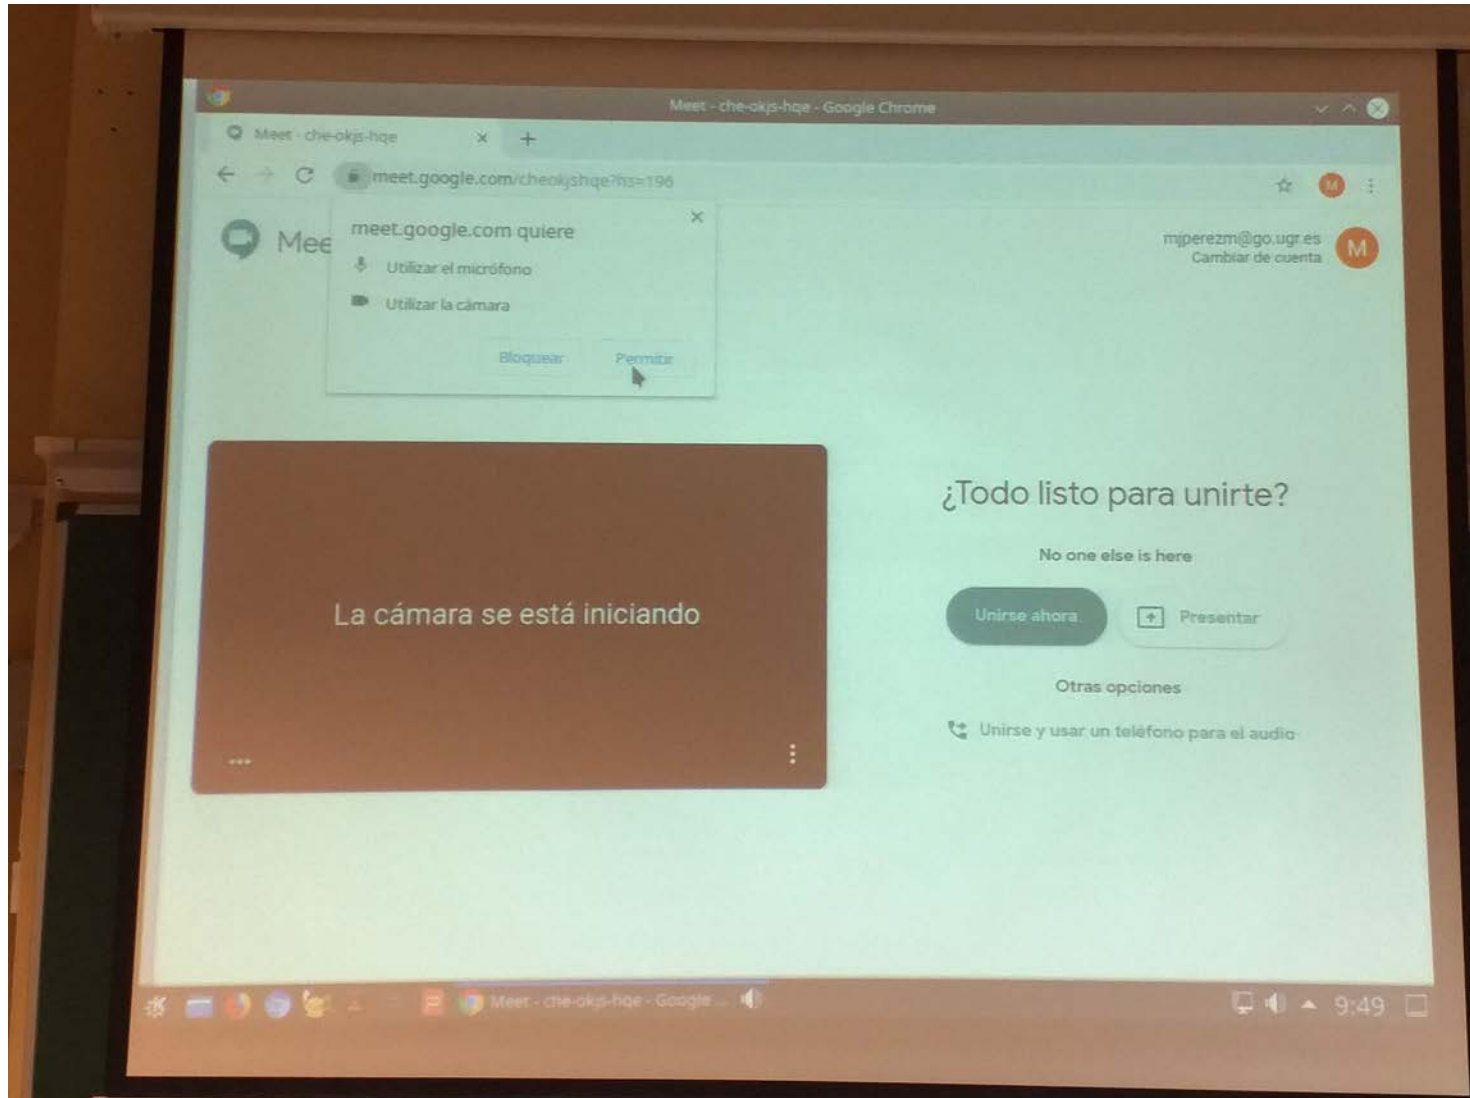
Meet - che-okjs-hqe - Google Chrome

Meet - che-okjs-hqe ×

meet.google.com/cheokjshqe?hs=196

Mee

meet.google.com quiere

Utilizar el micrófono

Utilizar la cámara

Bloquear Permitir

mjperezm@go.ugr.es
Cambiar de cuenta

M

La cámara se está iniciando

¿Todo listo para unirte?

No one else is here

Unirse ahora

Presentar

Otras opciones

Unirse y usar un teléfono para el audio

Meet - che-okjs-hqe - Google ...

9:49